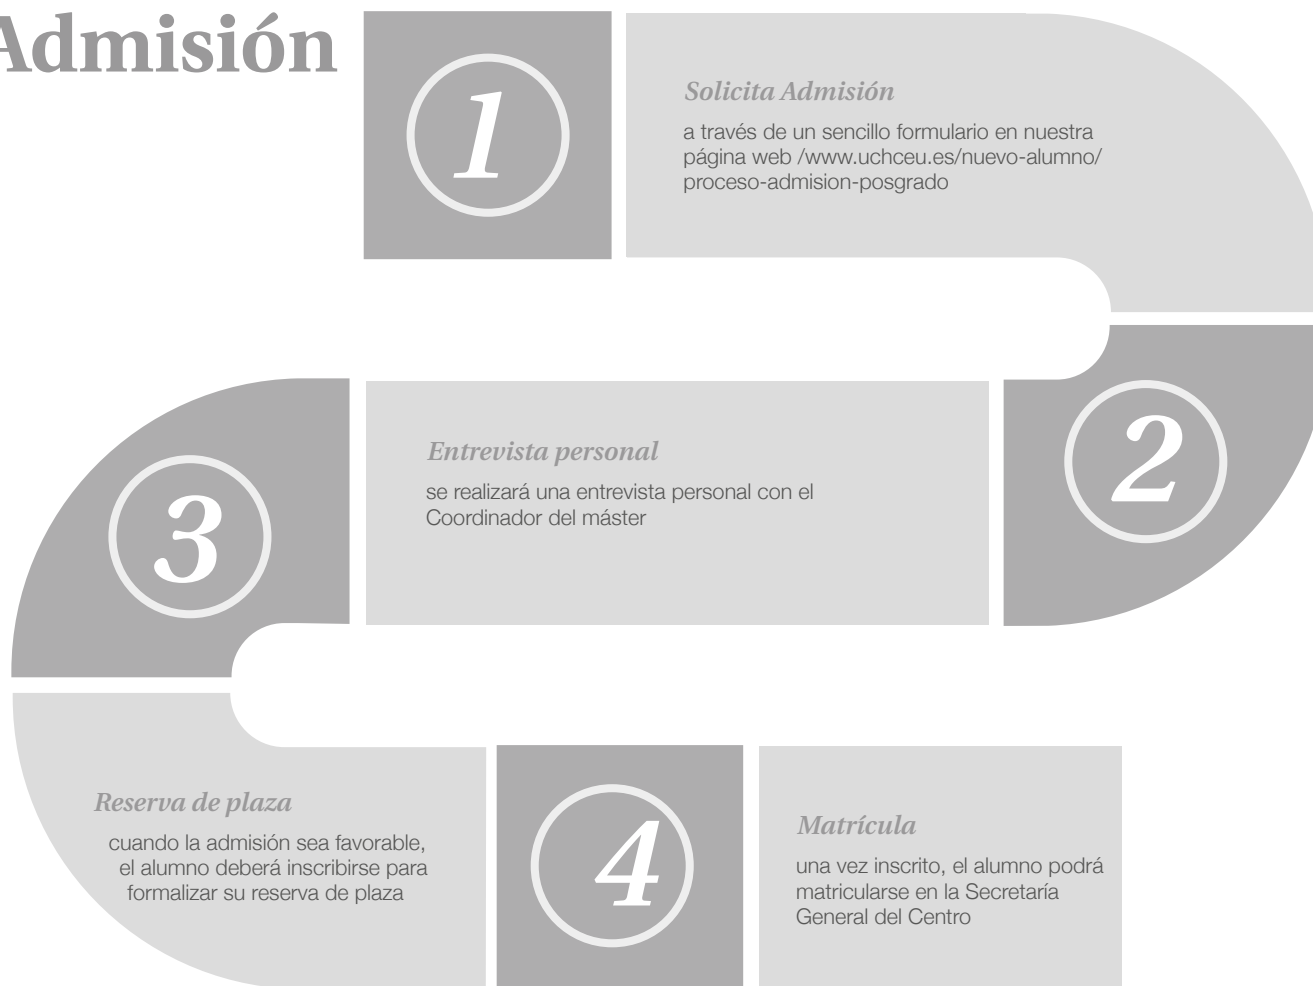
Admisión

1

Solicita Admisión

a través de un sencillo formulario en nuestra página web /www.uchceu.es/nuevo-alumno/proceso-admision-posgrado

2

Entrevista personal

se realizará una entrevista personal con el Coordinador del máster

3

Reserva de plaza

cuando la admisión sea favorable, el alumno deberá inscribirse para formalizar su reserva de plaza

4

Matrícula

una vez inscrito, el alumno podrá matricularse en la Secretaría General del Centro